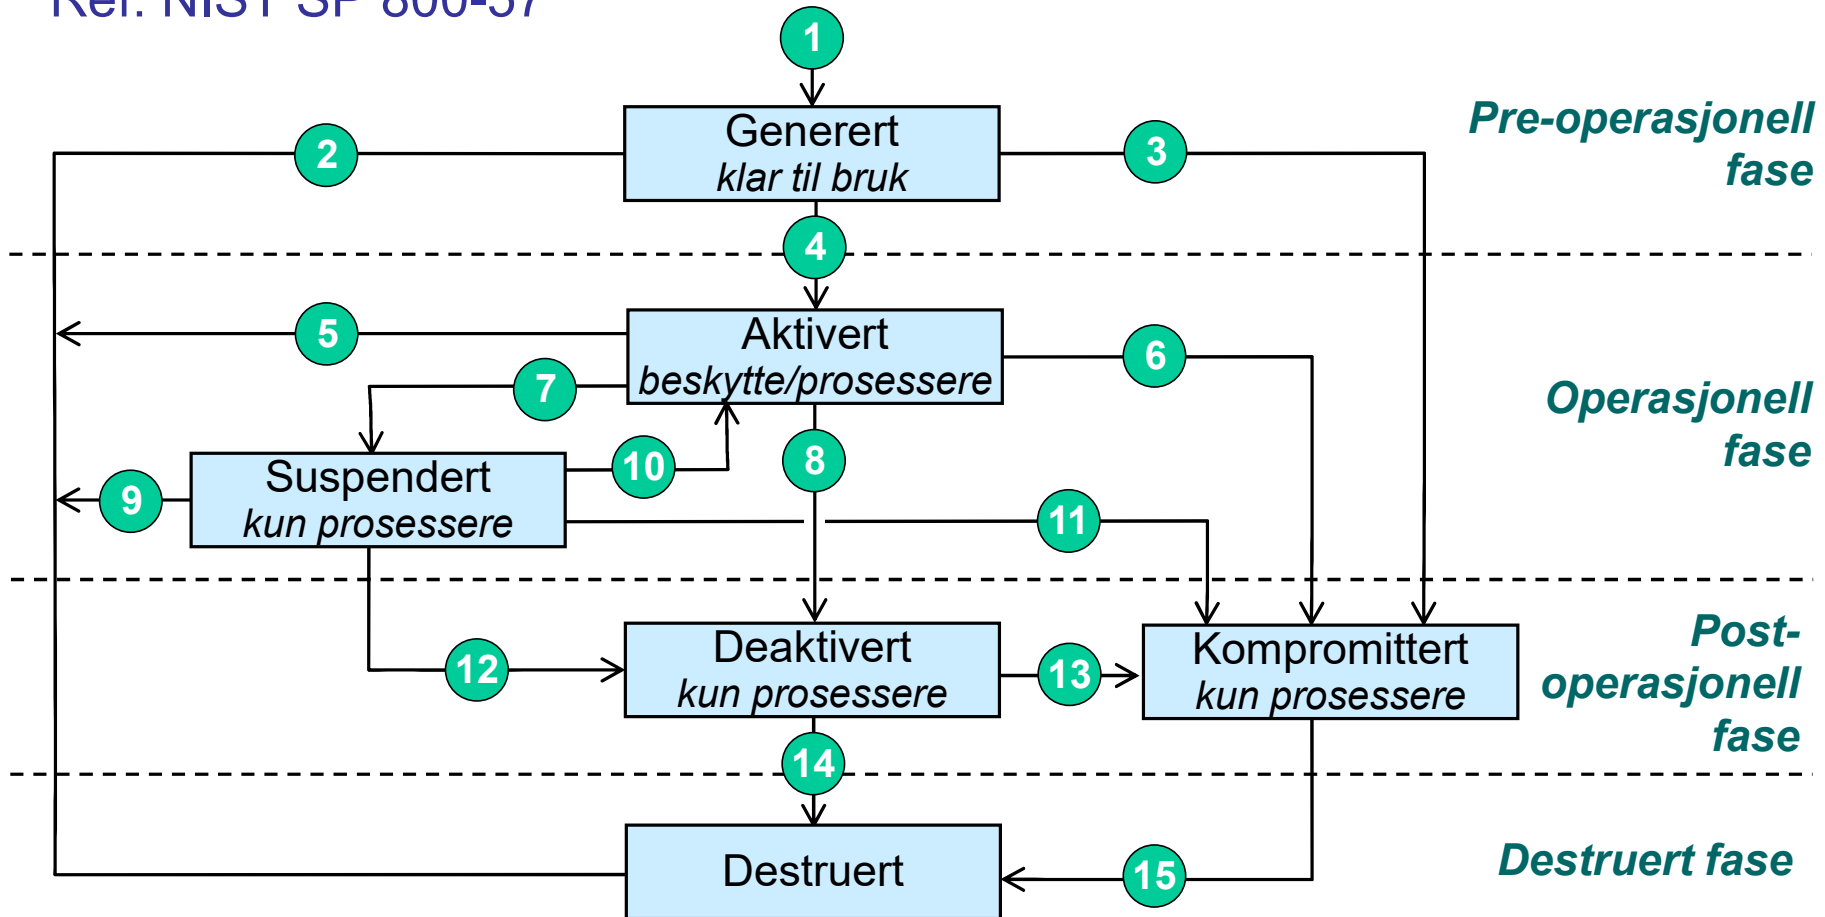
Ref. NIST SP 800-57

1

Generert
klar til bruk

2

3

Pre-operasjonell fase

4

Aktivert
beskytte/prosessere

5

6

7

Operasjonell fase

Suspendert
kun prosessere

9

10

8

11

Deaktivert
kun prosessere

12

13

Kompromittert
kun prosessere

Post-operasjonell fase

14

Destruert

15

Destruert fase